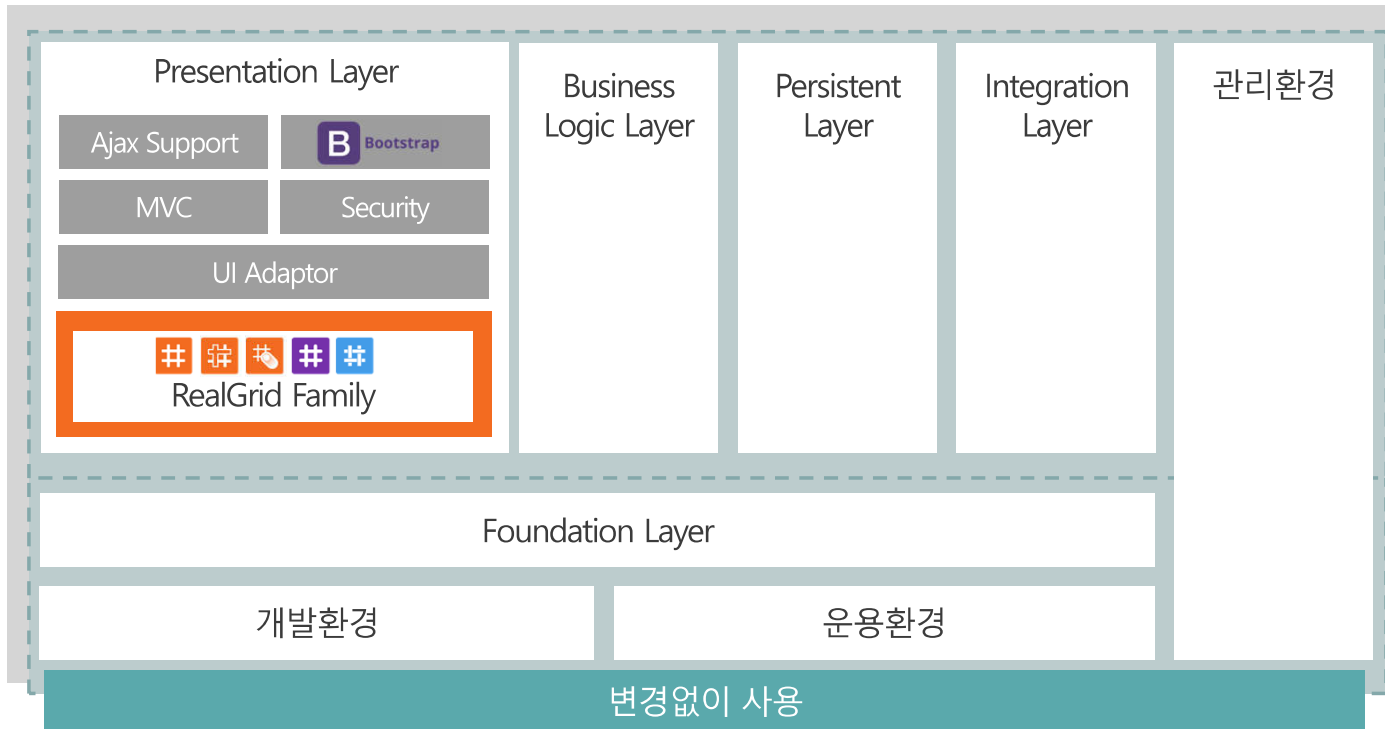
Presentation Layer

Ajax Support

B Bootstrap

MVC

Security

UI Adaptor

RealGrid Family

Business Logic Layer

Persistent Layer

Integration Layer

관리환경

Foundation Layer

개발환경

운용환경

변경없이 사용